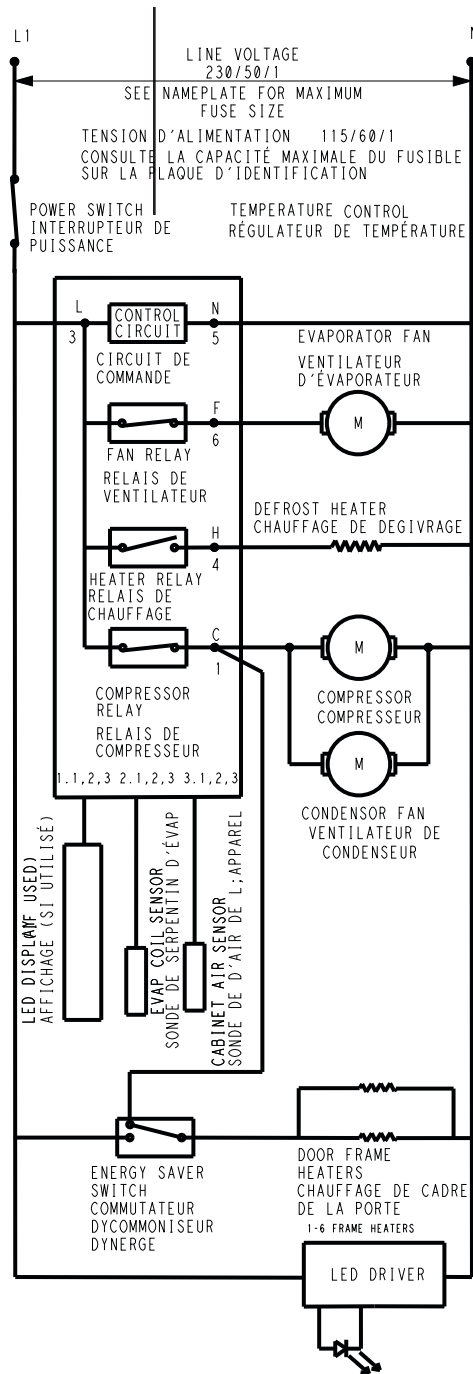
L1

N

LINE VOLTAGE
230/50/1
SEE NAMEPLATE FOR MAXIMUM
FUSE SIZE

TENSION D'ALIMENTATION 115/60/1
CONSULTE LA CAPACITÉ MAXIMALE DU FUSIBLE
SUR LA PLAQUE D'IDENTIFICATION

POWER SWITCH
INTERRUPTEUR DE
PUISSANCE

TEMPERATURE CONTROL
RÉGULATEUR DE TEMPÉRATURE

L
3

CONTROL
CIRCUIT

N
5

CIRCUIT DE
COMMANDE

EVAPORATOR FAN
VENTILATEUR
D'ÉVAPORATEUR

M

F
6

FAN RELAY
RELAIS DE
VENTILATEUR

DEFROST HEATER
CHAUFFAGE DE DEGIVRAGE

H
4

HEATER RELAY
RELAIS DE
CHAUFFAGE

C
1

M

COMPRESSOR
COMPRESSEUR

COMPRESSOR
RELAY
RELAIS DE
COMPRESSEUR

1.1,2,3 2.1,2,3 3.1,2,3

M

CONDENSOR FAN
VENTILATEUR DE
CONDENSEUR

LED DISPLAY (IF USED)
AFFICHAGE (SI UTILISÉ)

EVAP COIL SENSOR
SONDE DE SERPENTIN D'ÉVAP

CABINET AIR SENSOR
SONDE DE D'AIR DE L,APPAREL

ENERGY SAVER
SWITCH
COMMUTATEUR
DYCOMMONISEUR
DYNERGE

DOOR FRAME
HEATERS
CHAUFFAGE DE CADRE
DE LA PORTE
1-6 FRAME HEATERS

LED DRIVER